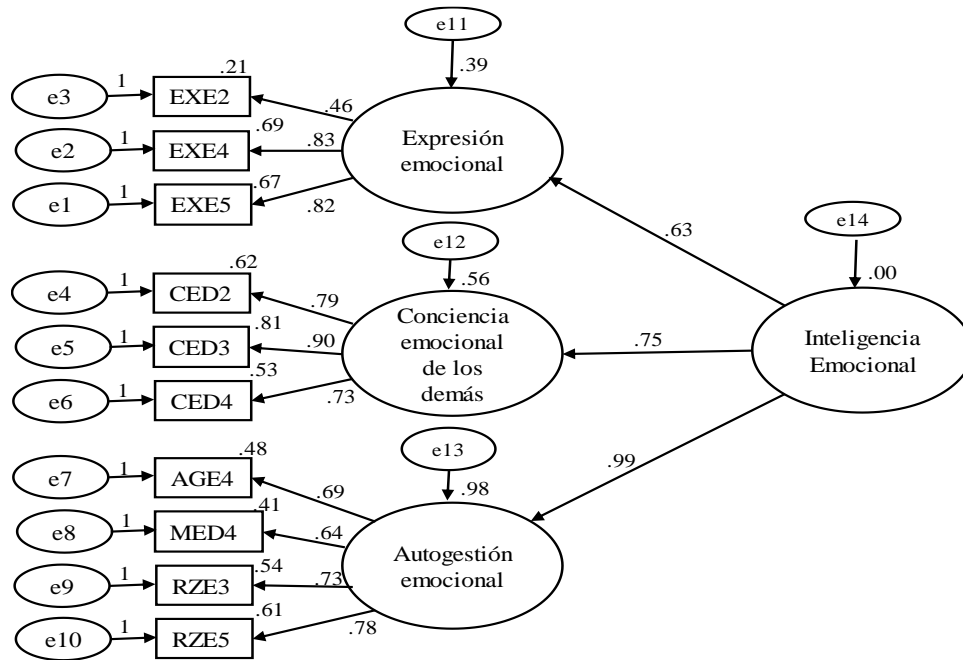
e11
.39
.21
e3 1 EXE2
.46
.69
e2 1 EXE4
.83
Expresión emocional
.67
e1 1 EXE5
.82
.63
e14
e12
.00
.62
.56
e4 1 CED2
.79
Conciencia emocional de los demás
.81
e5 1 CED3
.90
.75
Inteligencia Emocional
.53
e6 1 CED4
.73
.48
e13
.99
e7 1 AGE4
.69
.98
.41
e8 1 MED4
.64
Autogestión emocional
.54
e9 1 RZE3
.73
.61
e10 1 RZE5
.78